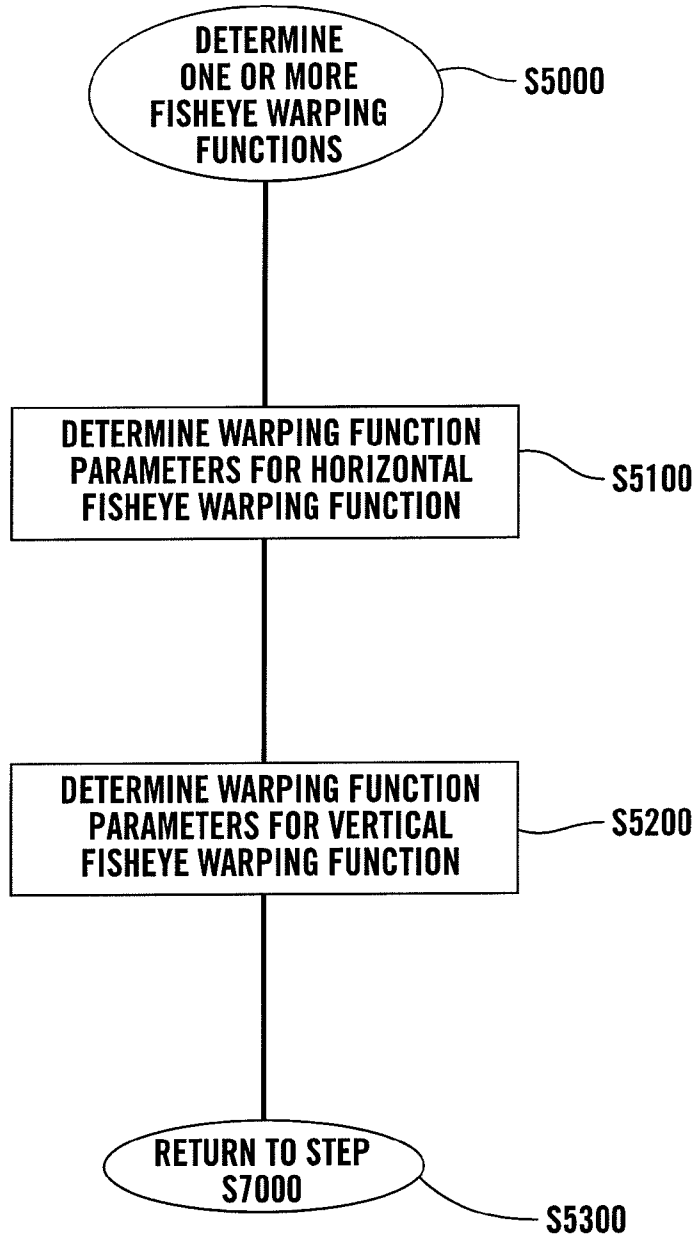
DETERMINE ONE OR MORE FISHEYE WARPING FUNCTIONS

S5000

DETERMINE WARPING FUNCTION PARAMETERS FOR HORIZONTAL FISHEYE WARPING FUNCTION

S5100

DETERMINE WARPING FUNCTION PARAMETERS FOR VERTICAL FISHEYE WARPING FUNCTION

S5200

RETURN TO STEP S7000

S5300